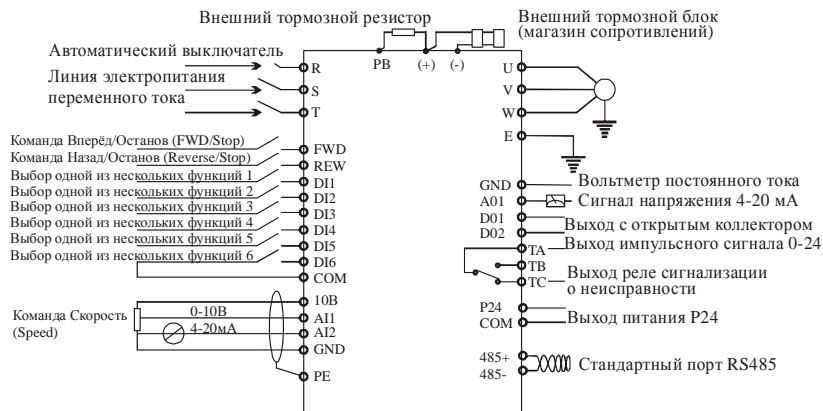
Внешний тормозной резистор

Внешний тормозной блок (магазин сопротивлений)

Автоматический выключатель

Линия электропитания переменного тока

R
S
T
PB
(+)
(-)
U
V
W
E

Команда Вперёд/Останов (FWD/Stop)
Команда Назад/Останов (Reverse/Stop)
Выбор одной из нескольких функций 1
Выбор одной из нескольких функций 2
Выбор одной из нескольких функций 3
Выбор одной из нескольких функций 4
Выбор одной из нескольких функций 5
Выбор одной из нескольких функций 6

FWD
REW
DI1
DI2
DI3
DI4
DI5
DI6
COM

Команда Скорость (Speed)

0-10В
4-20мА

10B
AI1
AI2
GND
PE

GND Вольтметр постоянного тока
A01 Сигнал напряжения 4-20 мА
D01 Выход с открытым коллектором
D02
TA Выход импульсного сигнала 0-24
TB
TC Выход реле сигнализации о неисправности
P24
COM Выход питания P24
485+
485- Стандартный порт RS485